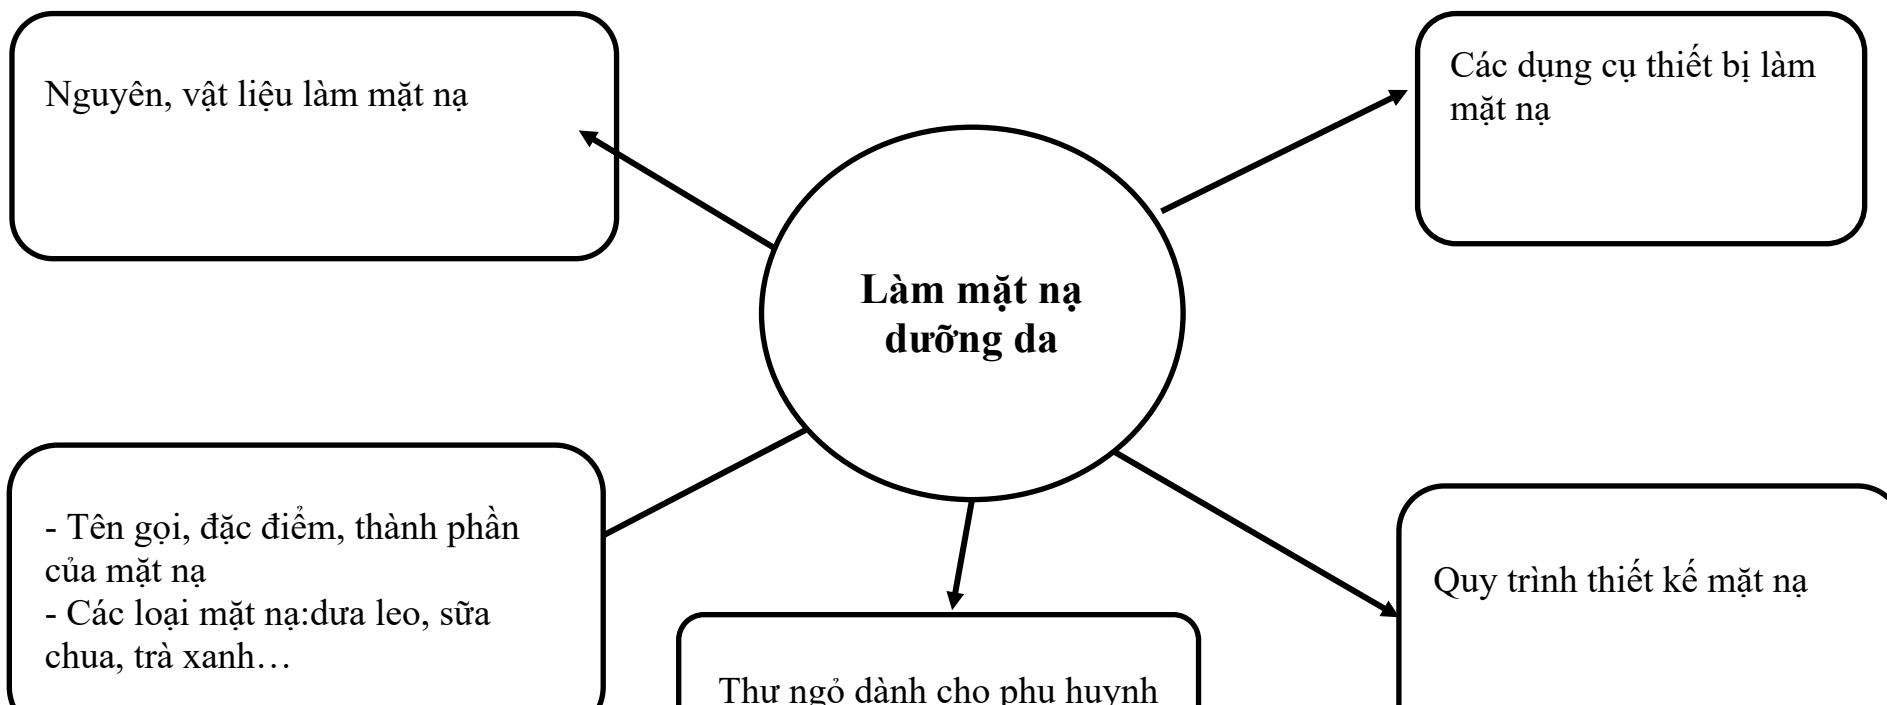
Nguyên, vật liệu làm mặt nạ

Các dụng cụ thiết bị làm mặt nạ

**Làm mặt nạ dưỡng da**

- Tên gọi, đặc điểm, thành phần của mặt nạ
- Các loại mặt nạ:dưa leo, sữa chua, trà xanh…

Thư ngỏ dành cho phụ huynh

Quy trình thiết kế mặt nạ